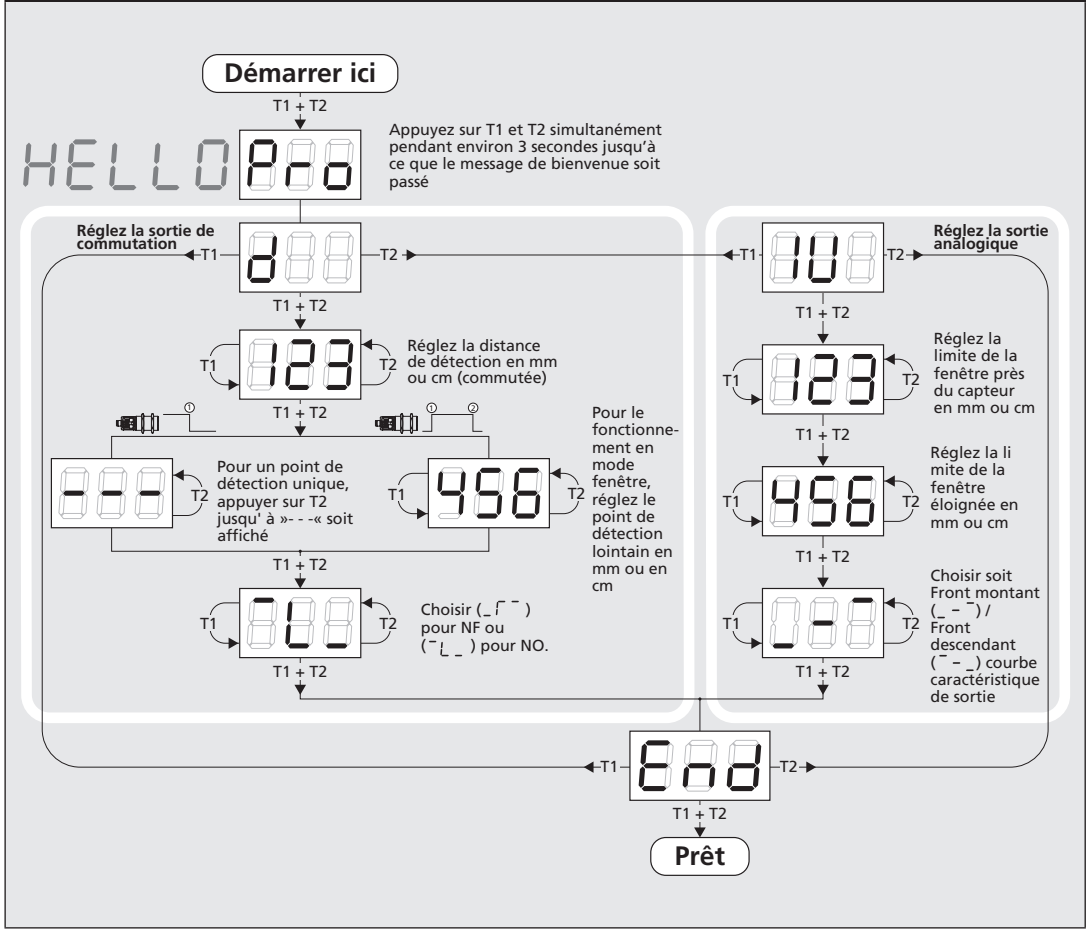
Démarrer ici

T1 + T2

HELLO Pro

Appuyez sur T1 et T2 simultanément pendant environ 3 secondes jusqu'à ce que le message de bienvenue soit passé

Réglez la sortie de commutation

T1 dI1 T2

T1 + T2

T1 123 T2

Réglez la distance de détection en mm ou cm (commutée)

T1 + T2

① ①②

---

T2

Pour un point de détection unique, appuyer sur T2 jusqu' à »- - -« soit affiché

T1 456 T2

Pour le fonctionnement en mode fenêtre, réglez le point de détection lointain en mm ou en cm

T1 + T2

T1 OLE T2

Choisir ( _┌ ¯ ) pour NF ou ( ¯└ _ ) pour NO.

T1 + T2

Réglez la sortie analogique

T1 IU1 T2

T1 + T2

T1 123 T2

Réglez la limite de la fenêtre près du capteur en mm ou cm

T1 + T2

T1 456 T2

Réglez la li mite de la fenêtre éloignée en mm ou cm

T1 + T2

T1 _-¯ T2

Choisir soit Front montant ( _ - ¯ ) / Front descendant ( ¯ - _ ) courbe caractéristique de sortie

T1 + T2

T1 End T2

T1 + T2

Prêt